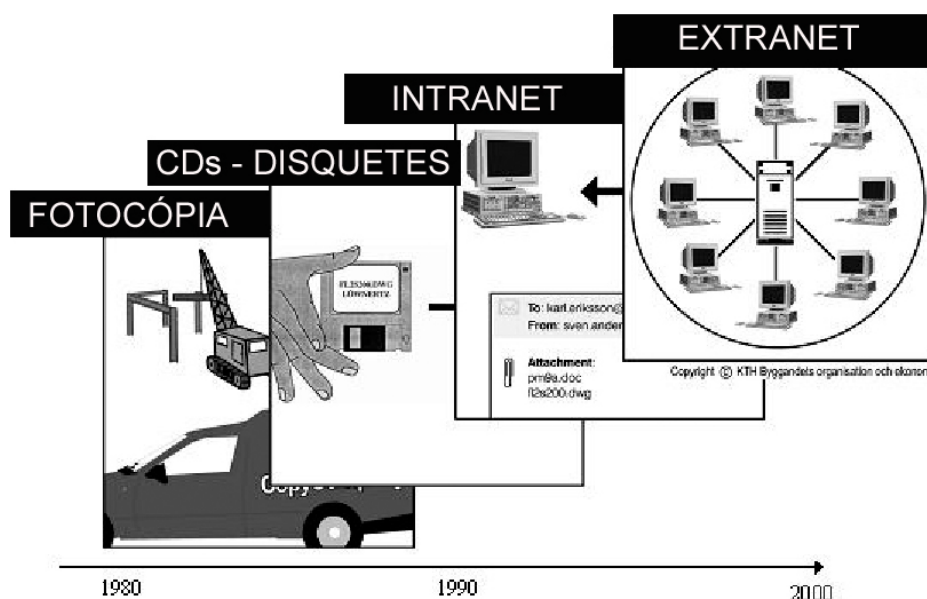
EXTRANET

INTRANET

CDs - DISQUETES

FOTOCÓPIA

Copy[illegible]

PLIS360.DWG
LÖWWERTZ

To: karl.eriksson@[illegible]
From: sven ander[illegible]

Attachment:
pm@a.doc
f2s200.dwg

Copyright © KTH Byggandets organisation och ekonom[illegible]

1980

1990

2000